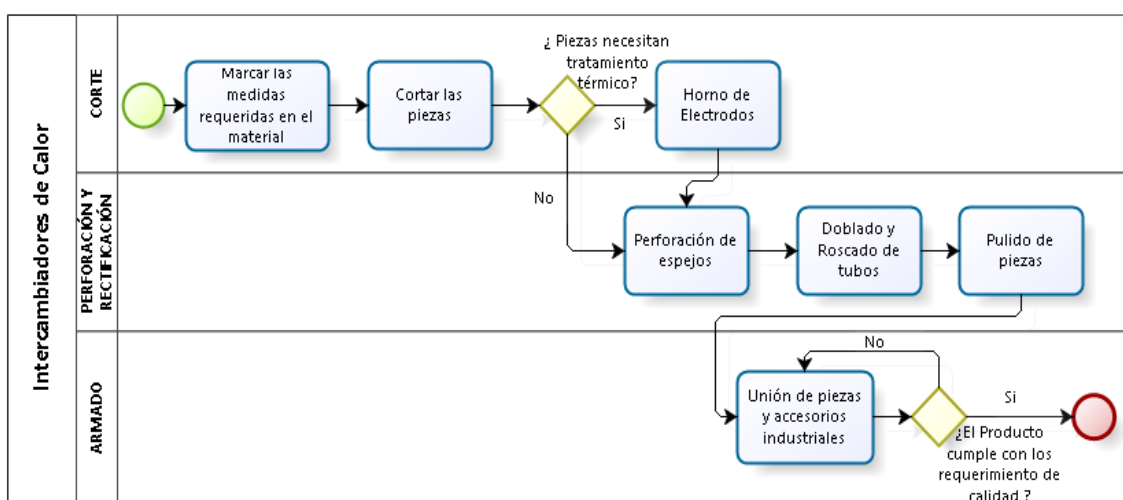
Intercambiadores de Calor

CORTE

Marcar las medidas requeridas en el material

Cortar las piezas

¿ Piezas necesitan tratamiento térmico?

Si

Horno de Electrodos

No

PERFORACIÓN Y RECTIFICACIÓN

Perforación de espejos

Doblado y Roscado de tubos

Pulido de piezas

ARMADO

No

Unión de piezas y accesorios industriales

Si

¿El Producto cumple con los requerimiento de calidad ?